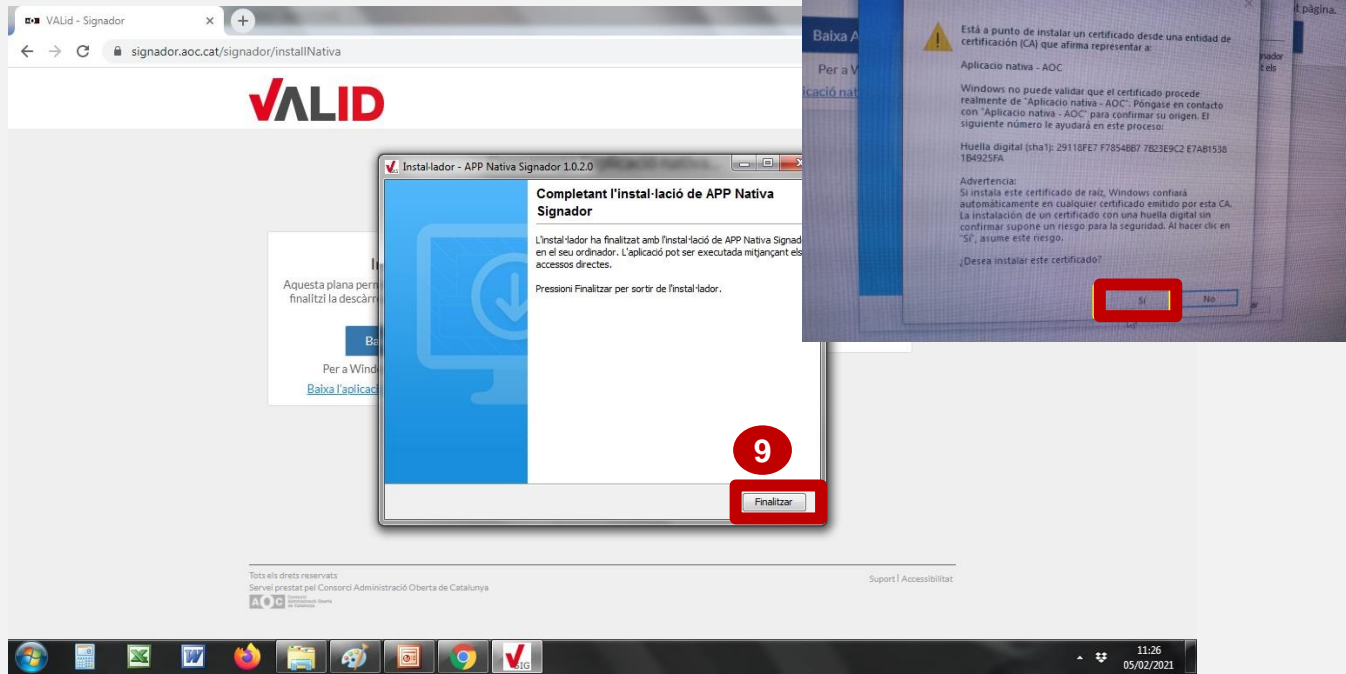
VALid - Signador

signador.aoc.cat/signador/installNativa

VALID

Aquesta plana perm
finalitzi la descàrr

Ba

Per a Wind

Baixa l'aplicac

Instal·lador - APP Nativa Signador 1.0.2.0

Completant l'instal·lació de APP Nativa Signador

L'instal·lador ha finalitzat amb l'instal·lació de APP Nativa Signad en el seu ordinador. L'aplicació pot ser executada mitjançant els accessos directes.

Pressioni Finalitzar per sortir de l'instal·lador.

9

Finalitzar

Tots els drets reservats
Servei prestat pel Consorci Administració Oberta de Catalunya

Suport | Accessibilitat

Baixa A

Per a W

licació nat

Está a punto de instalar un certificado desde una entidad de certificación (CA) que afirma representar a:

Aplicacio nativa - AOC

Windows no puede validar que el certificado procede realmente de "Aplicacio nativa - AOC". Póngase en contacto con "Aplicacio nativa - AOC" para confirmar su origen. El siguiente número le ayudará en este proceso:

Huella digital (sha1): 29118FE7 F7854BB7 7B23E9C2 E7A81538 1B4925FA

Advertencia:
Si instala este certificado de raíz, Windows confiará automáticamente en cualquier certificado emitido por esta CA. La instalación de un certificado con una huella digital sin confirmar supone un riesgo para la seguridad. Al hacer clic en "Sí", asume este riesgo.

¿Desea instalar este certificado?

Sí

No

t pàgina.

11:26
05/02/2021